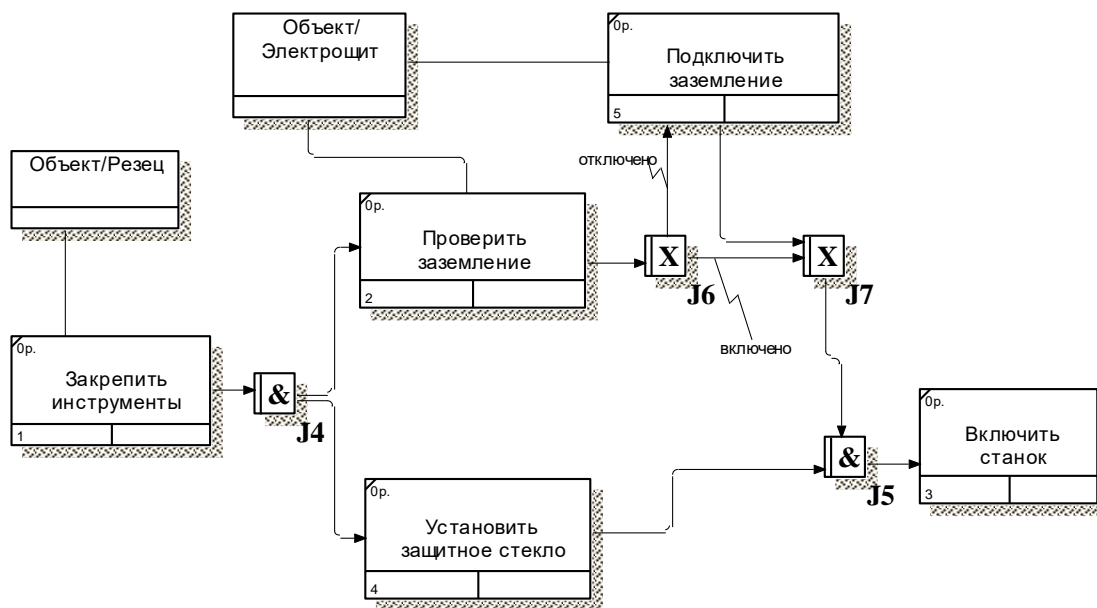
Объект/
Электрощит

0р.
Подключить заземление
5

Объект/Резец

отключено

0р.
Проверить заземление
2

X
J6

X
J7

включено

0р.
Закрепить инструменты
1

&
J4

0р.
Включить станок
3

&
J5

0р.
Установить защитное стекло
4